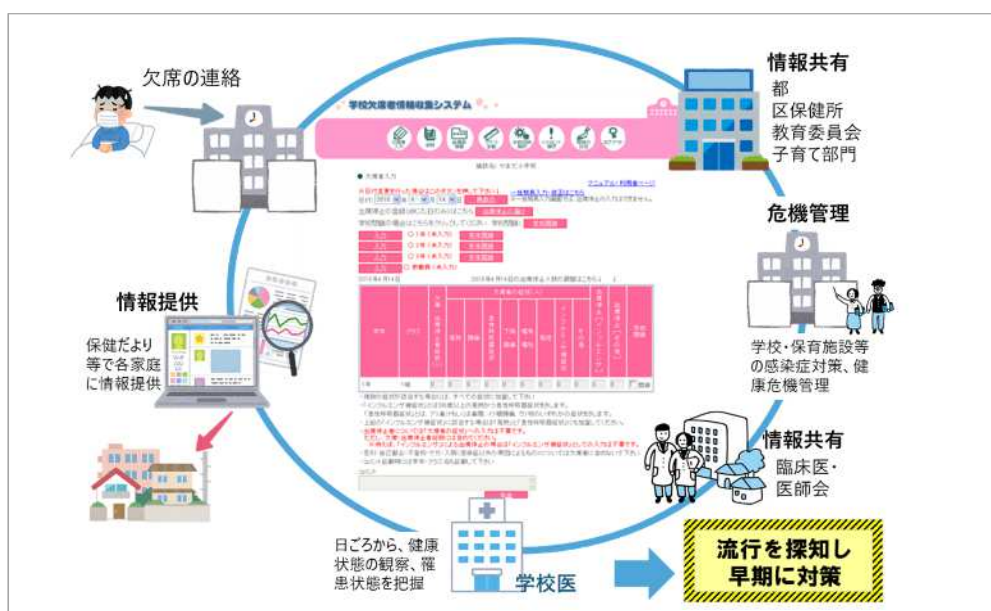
欠席の連絡

情報共有
都
区保健所
教育委員会
子育て部門

学校欠席者情報収集システム

危機管理

学校・保育施設等の感染症対策、健康危機管理

情報提供

保健だより等で各家庭に情報提供

情報共有
臨床医・医師会

日ごろから、健康状態の観察、罹患状態を把握

学校医

流行を探知し
早期に対策